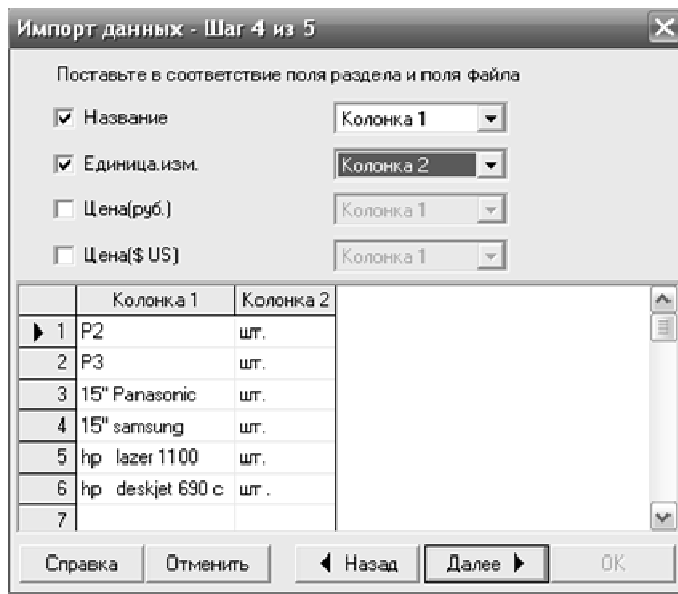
Импорт данных - Шаг 4 из 5

Поставьте в соответствие поля раздела и поля файла

Название Колонка 1

Единица.изм. Колонка 2

Цена(руб.) Колонка 1

Цена($ US) Колонка 1

| | Колонка 1 | Колонка 2 |
|---|---|---|
| 1 | P2 | шт. |
| 2 | P3 | шт. |
| 3 | 15" Panasonic | шт. |
| 4 | 15" samsung | шт. |
| 5 | hp lazer 1100 | шт. |
| 6 | hp deskjet 690 c | шт . |
| 7 | | |

Справка Отменить Назад Далее OK